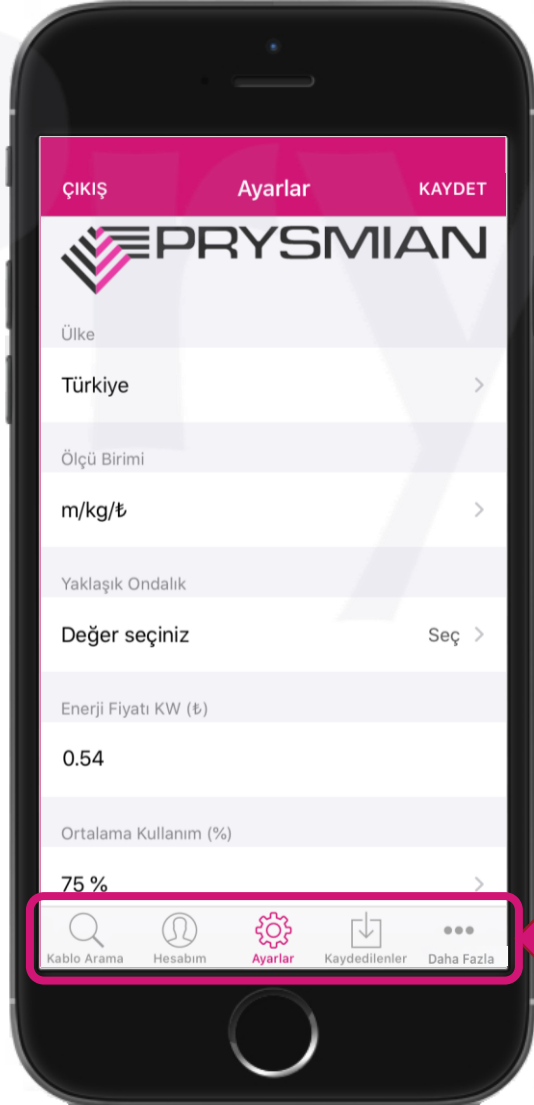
ÇIKIŞ Ayarlar KAYDET

PRYSMIAN

Ülke

Türkiye

Ölçü Birimi

m/kg/₺

Yaklaşık Ondalık

Değer seçiniz Seç

Enerji Fiyatı KW (₺)

0.54

Ortalama Kullanım (%)

75 %

Kablo Arama Hesabım Ayarlar Kaydedilenler Daha Fazla